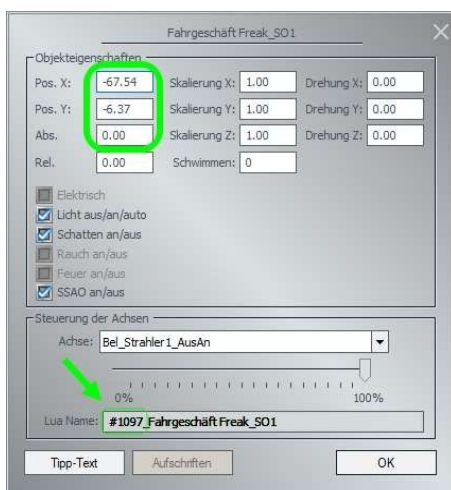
Fahrgeschäft Freak_SO1

Objekteigenschaften

Pos. X: -67.54
Skalierung X: 1.00
Drehung X: 0.00

Pos. Y: -6.37
Skalierung Y: 1.00
Drehung Y: 0.00

Abs. 0.00
Skalierung Z: 1.00
Drehung Z: 0.00

Rel. 0.00
Schwimmen: 0

Elektrisch
Licht aus/an/auto
Schatten an/aus
Rauch an/aus
Feuer an/aus
SSAO an/aus

Steuerung der Achsen

Achse: Bel_Strahler1_AusAn

0%
100%

Lua Name: #1097_Fahrgeschäft Freak_SO1

Tipp-Text
Aufschriften
OK